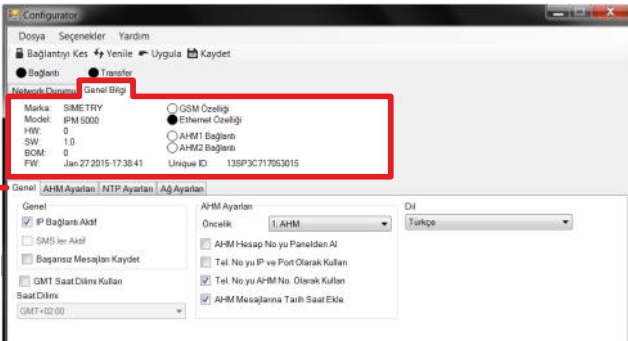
Configurator

Dosya Seçenekler Yardım

Bağlantıyı Kes Yenile Uygula Kaydet

Bağlantı Transfer

Network Durumu Genel Bilgi

Marka: SIMETRY
Model: IPM 5000
HW: 0
SW: 1.0
BOM: 0
FW: Jan 27 2015-17:38:41

GSM Özelliği
Ethernet Özelliği

AHM1 Bağlantı
AHM2 Bağlantı

Unique ID: 13SP3C717053015

Genel AHM Ayarları NTP Ayarları Ağ Ayarları

Genel
IP Bağlantı Aktif
SMS ler Aktif
Başarısız Mesajları Kaydet

GMT Saat Dilimi Kullan
Saat Dilimi
GMT+02:00

AHM Ayarları
Öncelik 1. AHM

AHM Hesap No yu Panelden Al
Tel. No yu IP ve Port Olarak Kullan
Tel. No yu AHM No. Olarak Kullan
AHM Mesajlarına Tarih Saat Ekle

Dil
Türkçe